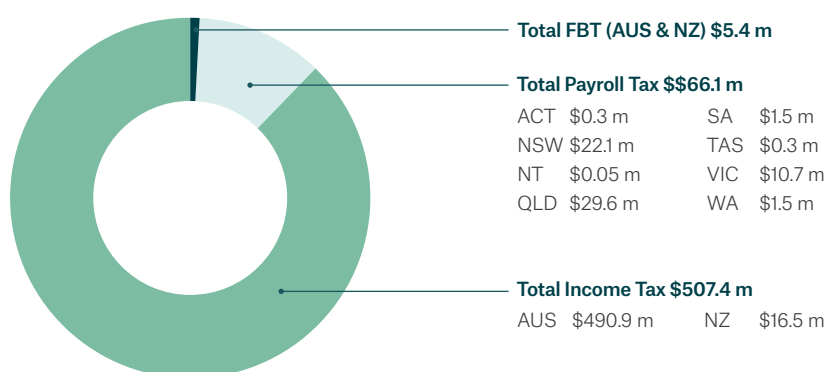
Total FBT (AUS & NZ) $5.4 m

Total Payroll Tax $$66.1 m

| | | | |
|---|---|---|---|
| ACT | $0.3 m | SA | $1.5 m |
| NSW | $22.1 m | TAS | $0.3 m |
| NT | $0.05 m | VIC | $10.7 m |
| QLD | $29.6 m | WA | $1.5 m |

Total Income Tax $507.4 m

AUS $490.9 m NZ $16.5 m